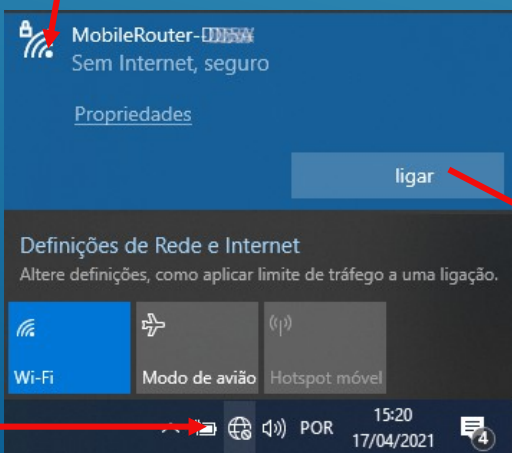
MobileRouter-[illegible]
Sem Internet, seguro

Propriedades

ligar

Definições de Rede e Internet
Altere definições, como aplicar limite de tráfego a uma ligação.

Wi-Fi

Modo de avião

Hotspot móvel

POR
15:20
17/04/2021
4